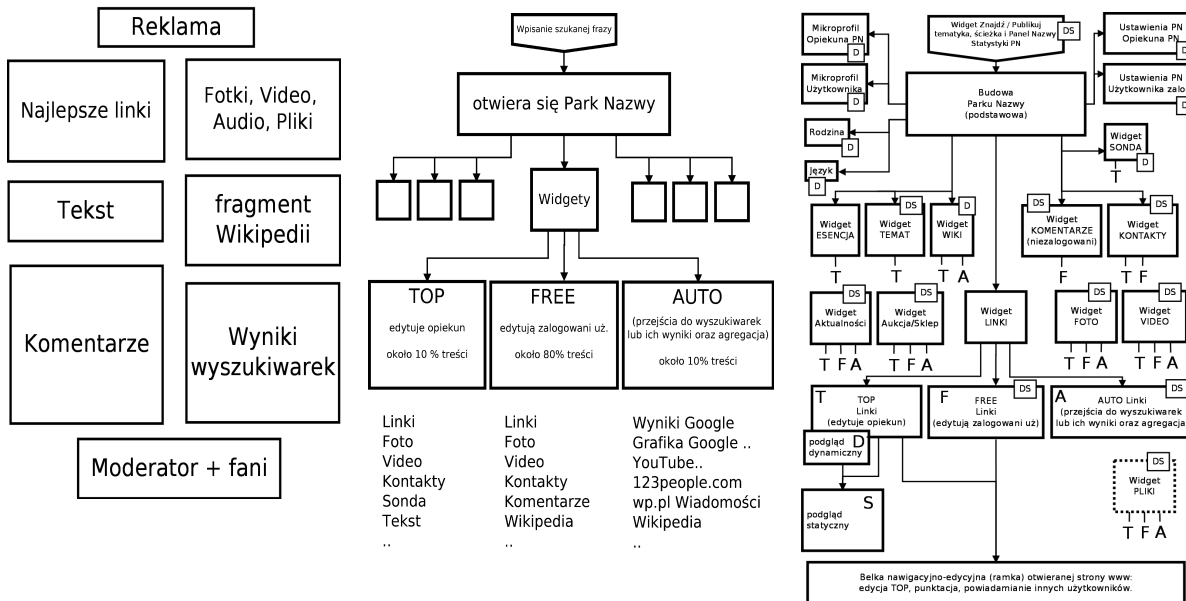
Reklama

Najlepsze linki

Fotki, Video, Audio, Pliki

Tekst

fragment Wikipedii

Komentarze

Wyniki wyszukiwarek

Moderator + fani

Wpisanie szukanej frazy

otwiera się Park Nazwy

Widgety

TOP
edytuje opiekun
około 10 % treści

FREE
edytują zalogowani uż.
około 80% treści

AUTO
(przejścia do wyszukiwarek lub ich wyniki oraz agregacja)
około 10% treści

Linki
Foto
Video
Kontakty
Sonda
Tekst
..

Linki
Foto
Video
Kontakty
Komentarze
Wikipedia
..

Wyniki Google
Grafika Google ..
YouTube..
123people.com
wp.pl Wiadomości
Wikipedia
..

Mikroprofil Opiekuna PN D

Widget Znajdź / Publikuj tematyka, Ścieżka i Panel Nazwy Statystyki PN DS

Ustawienia PN Opiekuna PN D

Mikroprofil Użytkownika D

Budowa Parku Nazwy (podstawowa)

Ustawienia PN Użytkownika zalo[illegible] D

Rodzina D

język D

Widget SONDA D
T

Widget ESENCJA
T

DS Widget TEMAT
T

D Widget WIKI
T A

DS Widget KOMENTARZE (niezalogowani)
F

DS Widget KONTAKTY
T F

DS Widget Aktualności
T F A

DS Widget Aukcja/Sklep
T F A

Widget LINKI

DS Widget FOTO
T F A

DS Widget VIDEO
T F A

T TOP Linki (edytuje opiekun)

F DS FREE Linki (edytują zalogowani uż)

A DS AUTO Linki (przejścia do wyszukiwarek lub ich wyniki oraz agregacja)

podgląd dynamiczny D

podgląd statyczny S

DS Widget PLIKI
T F A

Belka nawigacyjno-edycyjna (ramka) otwieranej strony www: edycja TOP, punktacja, powiadamianie innych użytkowników.